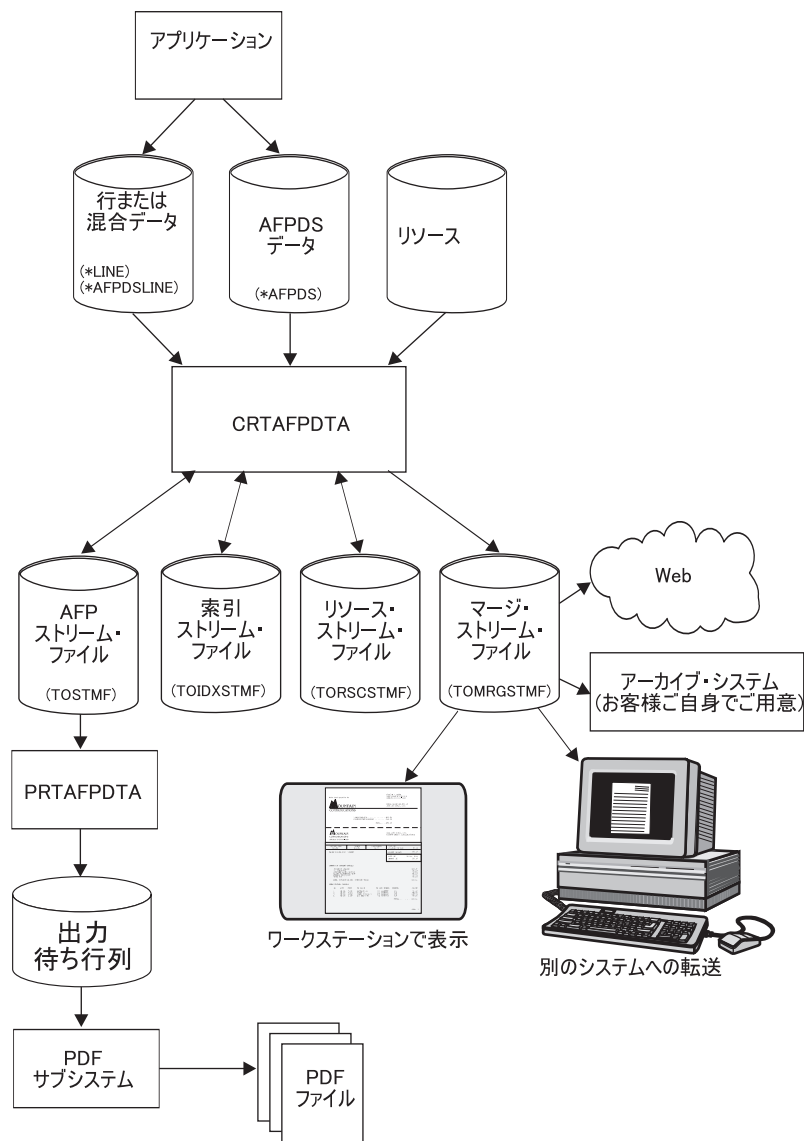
アプリケーション

行または
混合データ
(*LINE)
(*AFPDSLINE)

AFPDS
データ
(*AFPDS)

リソース

CRTAFPDTA

AFP
ストリーム・
ファイル
(TOSTMF)

索引
ストリーム・
ファイル
(TOIDXSTMF)

リソース・
ストリーム・
ファイル
(TORSCSTMF)

マージ・
ストリーム・
ファイル
(TOMRGSTMF)

Web

アーカイブ・システム
(お客様ご自身でご用意)

PRTAFPDTA

出力
待ち行列

ワークステーションで表示

別のシステムへの転送

PDF
サブシステム

PDF
ファイル